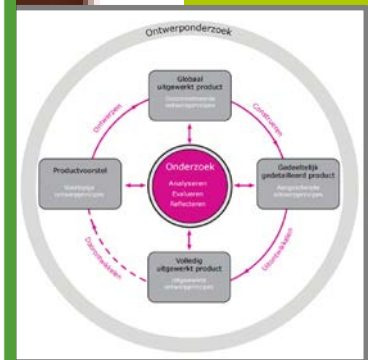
Ontwerponderzoek

Globaal uitgewerkt product
Gespecificeerde ontwerpprincipes

Construeren

Gedeeltelijk gedetailleerd product
Aangescherpte ontwerpprincipes

Uitontwikkelen

Volledig uitgewerkt product
Uitgewerkte ontwerpprincipes

Dimensioneren

Productvoorstel
Voorlopige ontwerpprincipes

Ontwerpen

Onderzoek
Analyseren
Evalueren
Reflecteren